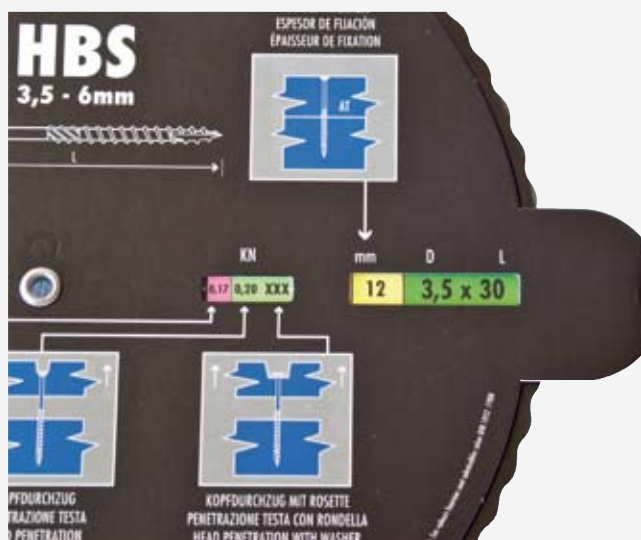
HBS
3,5 - 6mm

L

ESPESOR DE FIJACIÓN
ÉPAISSEUR DE FIXATION

AT

KN

0,17 0,20 XXX

mm D L

12 3,5 x 30

KOPFDURCHZUG
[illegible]TRAZIONE TESTA
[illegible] PENETRATION

KOPFDURCHZUG MIT ROSETTE
PENETRAZIONE TESTA CON RONDELLA
HEAD PENETRATION WITH WASHER

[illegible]